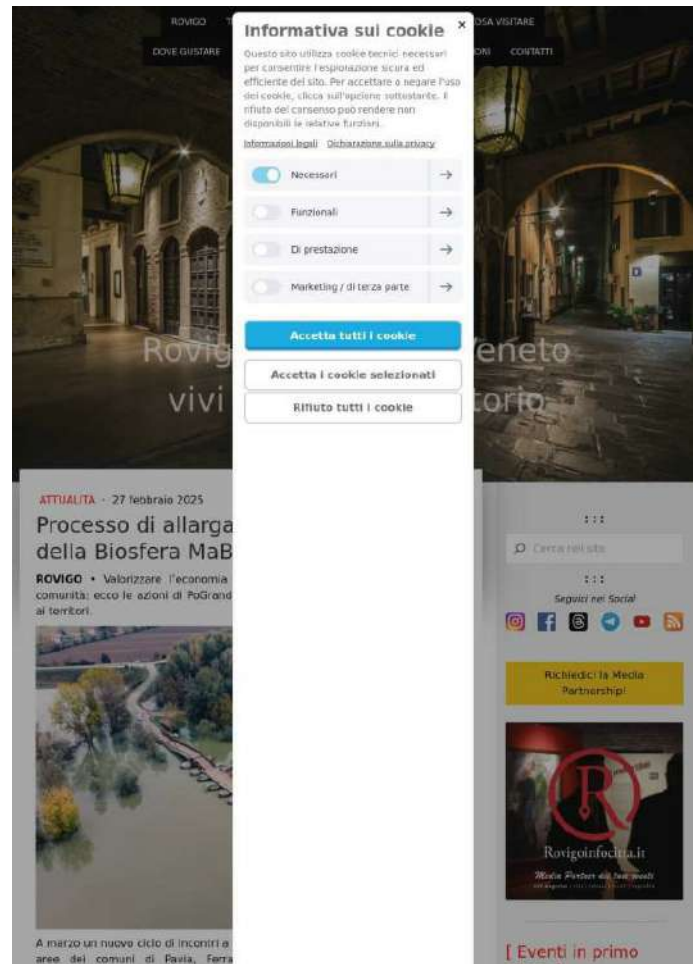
ROVIGO T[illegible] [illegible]OSA VISITARE

DOVE GUSTARE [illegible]ONI CONTATTI

Informativa sui cookie ×

Questo sito utilizza cookie tecnici necessari per consentire l'esplorazione sicura ed efficiente del sito. Per accettare o negare l'uso dei cookie, clicca sull'opzione sottostante. Il rifiuto del consenso può rendere non disponibili le relative funzioni.

Informazioni legali Dichiarazione sulla privacy

Necessari →

Funzionali →

Di prestazione →

Marketing / di terza parte →

Accetta tutti i cookie

Accetta i cookie selezionati

Rifiuto tutti i cookie

Rovig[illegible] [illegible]eneto

vivi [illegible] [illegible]torio

ATTUALITÀ · 27 febbraio 2025

Processo di allarga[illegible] della Biosfera MaB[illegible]

ROVIGO • Valorizzare l'economia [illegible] comunità: ecco le azioni di PoGrand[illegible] ai territori.

A marzo un nuovo ciclo di incontri a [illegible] aree dei comuni di Pavia, Ferra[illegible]

:::

Cerca nel sito

:::

Seguici nei Social

Richiedici la Media Partnership!

Rovigoinfocitta.it

Media Partner dei tuoi eventi

[ Eventi in primo